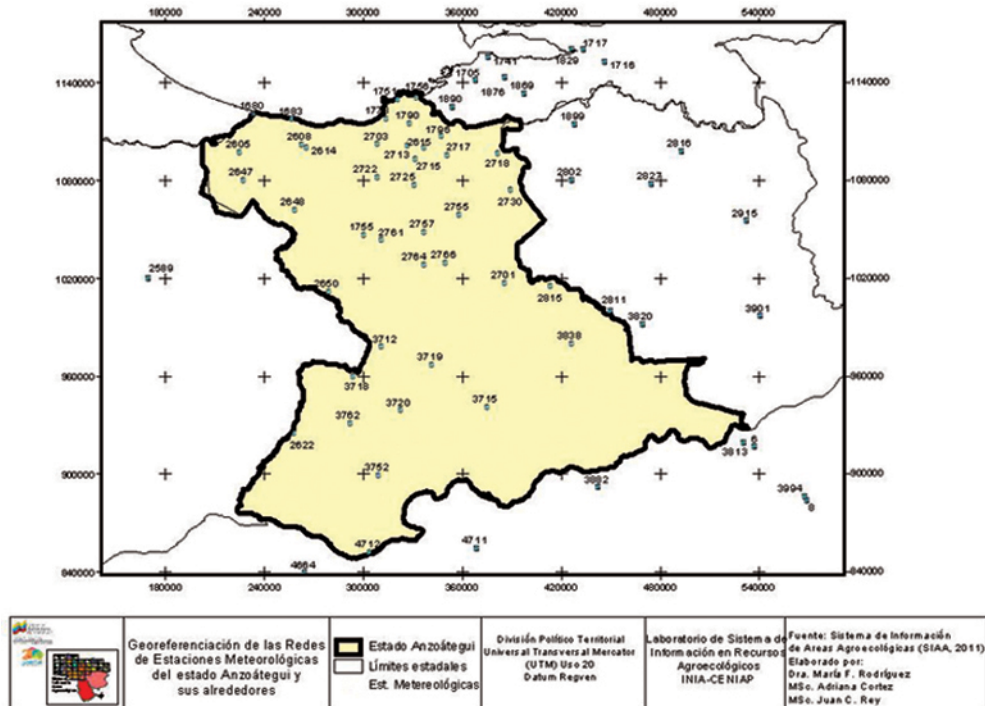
180000 240000 300000 360000 420000 480000 540000

1140000
1080000
1020000
960000
900000
840000

1717
1829
1716
1741
1705
1876
1869
1751
1768
1680
1693
1890
1752
1790
1899
1786
2608
2703
2605
2614
2615
2717
2816
2713
2715
2718
2722
2802
2647
2725
2823
2730
2648
2755
2915
2757
1755
2761
2764
2766
2589
2701
2650
2815
2811
3901
3820
3838
3712
3719
3718
3715
3720
3762
2622
3813
3752
3882
3994
4711
4712
4664

Georeferenciación de las Redes de Estaciones Meteorológicas del estado Anzoátegui y sus alrededores

Estado Anzoátegui
Límites estadales
Est. Metereológicas

División Político Territorial Universal Transversal Mercator (UTM) Uso 20 Datum Regven

Laboratorio de Sistema de Información en Recursos Agroecológicos INIA-CENIAP

Fuente: Sistema de Información de Areas Agroecológicas (SIAA, 2011)
Elaborado por:
Dra. María F. Rodríguez
MSc. Adriana Cortez
MSc. Juan C. Rey